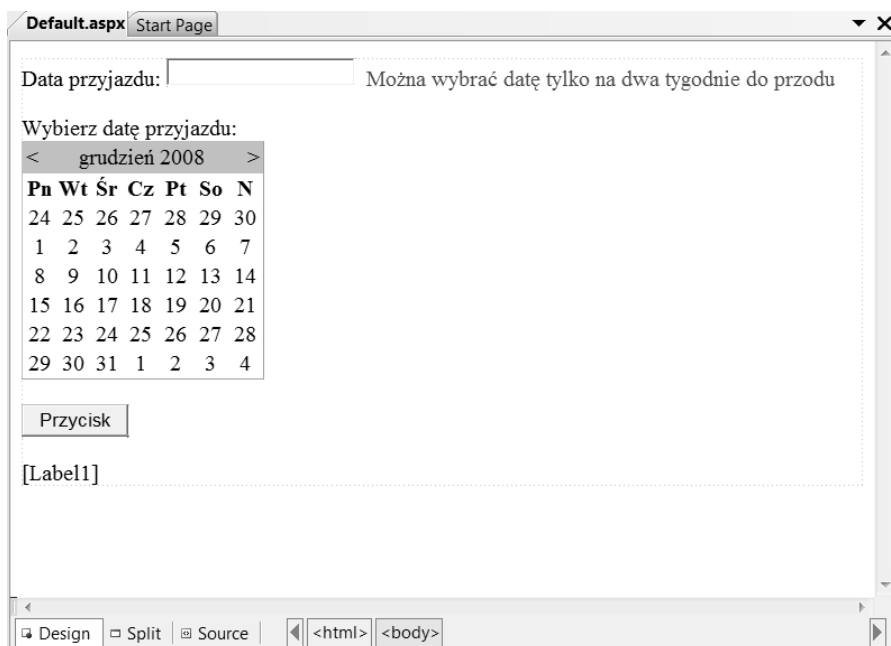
Default.aspx Start Page

Data przyjazdu: Można wybrać datę tylko na dwa tygodnie do przodu

Wybierz datę przyjazdu:

| < | | | grudzień 2008 | | | > |
|---|---|---|---|---|---|---|
| Pn | Wt | Śr | Cz | Pt | So | N |
| 24 | 25 | 26 | 27 | 28 | 29 | 30 |
| 1 | 2 | 3 | 4 | 5 | 6 | 7 |
| 8 | 9 | 10 | 11 | 12 | 13 | 14 |
| 15 | 16 | 17 | 18 | 19 | 20 | 21 |
| 22 | 23 | 24 | 25 | 26 | 27 | 28 |
| 29 | 30 | 31 | 1 | 2 | 3 | 4 |

Przycisk

[Label1]

Design Split Source <html> <body>